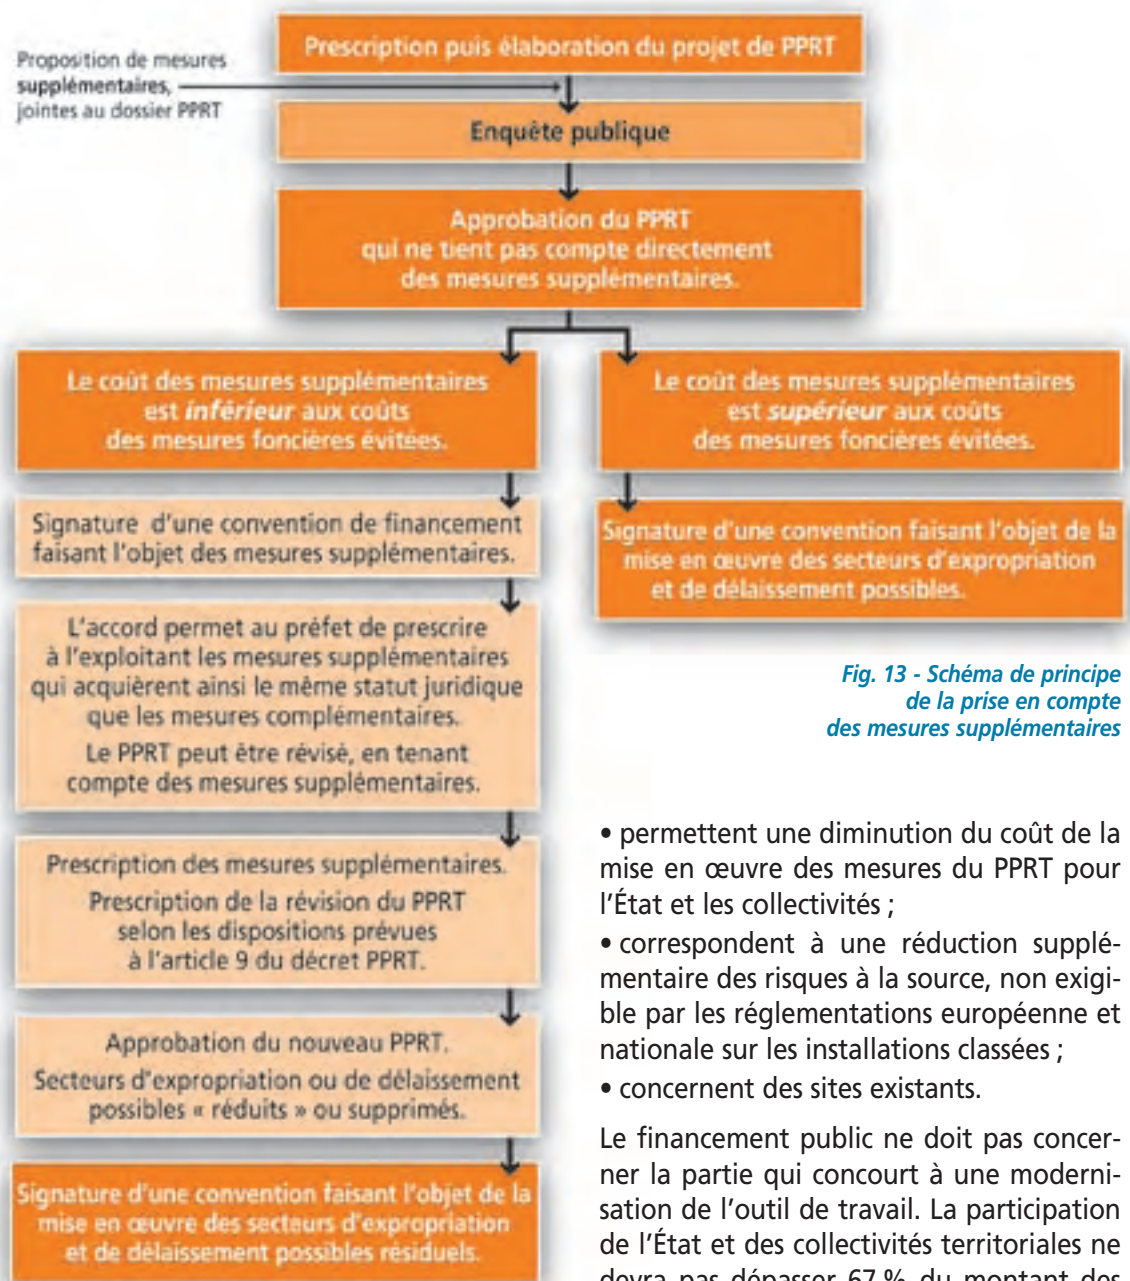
Proposition de mesures supplémentaires, jointes au dossier PPRT

Prescription puis élaboration du projet de PPRT

Enquête publique

Approbation du PPRT qui ne tient pas compte directement des mesures supplémentaires.

Le coût des mesures supplémentaires est *inférieur* aux coûts des mesures foncières évitées.

Signature d'une convention de financement faisant l'objet des mesures supplémentaires.

L'accord permet au préfet de prescrire à l'exploitant les mesures supplémentaires qui acquièrent ainsi le même statut juridique que les mesures complémentaires.

Le PPRT peut être révisé, en tenant compte des mesures supplémentaires.

Prescription des mesures supplémentaires.

Prescription de la révision du PPRT selon les dispositions prévues à l'article 9 du décret PPRT.

Approbation du nouveau PPRT.

Secteurs d'expropriation ou de délaissement possibles « réduits » ou supprimés.

Signature d'une convention faisant l'objet de la mise en œuvre des secteurs d'expropriation et de délaissement possibles résiduels.

Le coût des mesures supplémentaires est *supérieur* aux coûts des mesures foncières évitées.

Signature d'une convention faisant l'objet de la mise en œuvre des secteurs d'expropriation et de délaissement possibles.

*Fig. 13 - Schéma de principe de la prise en compte des mesures supplémentaires*

• permettent une diminution du coût de la mise en œuvre des mesures du PPRT pour l'État et les collectivités ;

• correspondent à une réduction supplémentaire des risques à la source, non exigible par les réglementations européenne et nationale sur les installations classées ;

• concernent des sites existants.

Le financement public ne doit pas concerner la partie qui concourt à une modernisation de l'outil de travail. La participation de l'État et des collectivités territoriales ne devra pas dépasser 67 % du montant des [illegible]